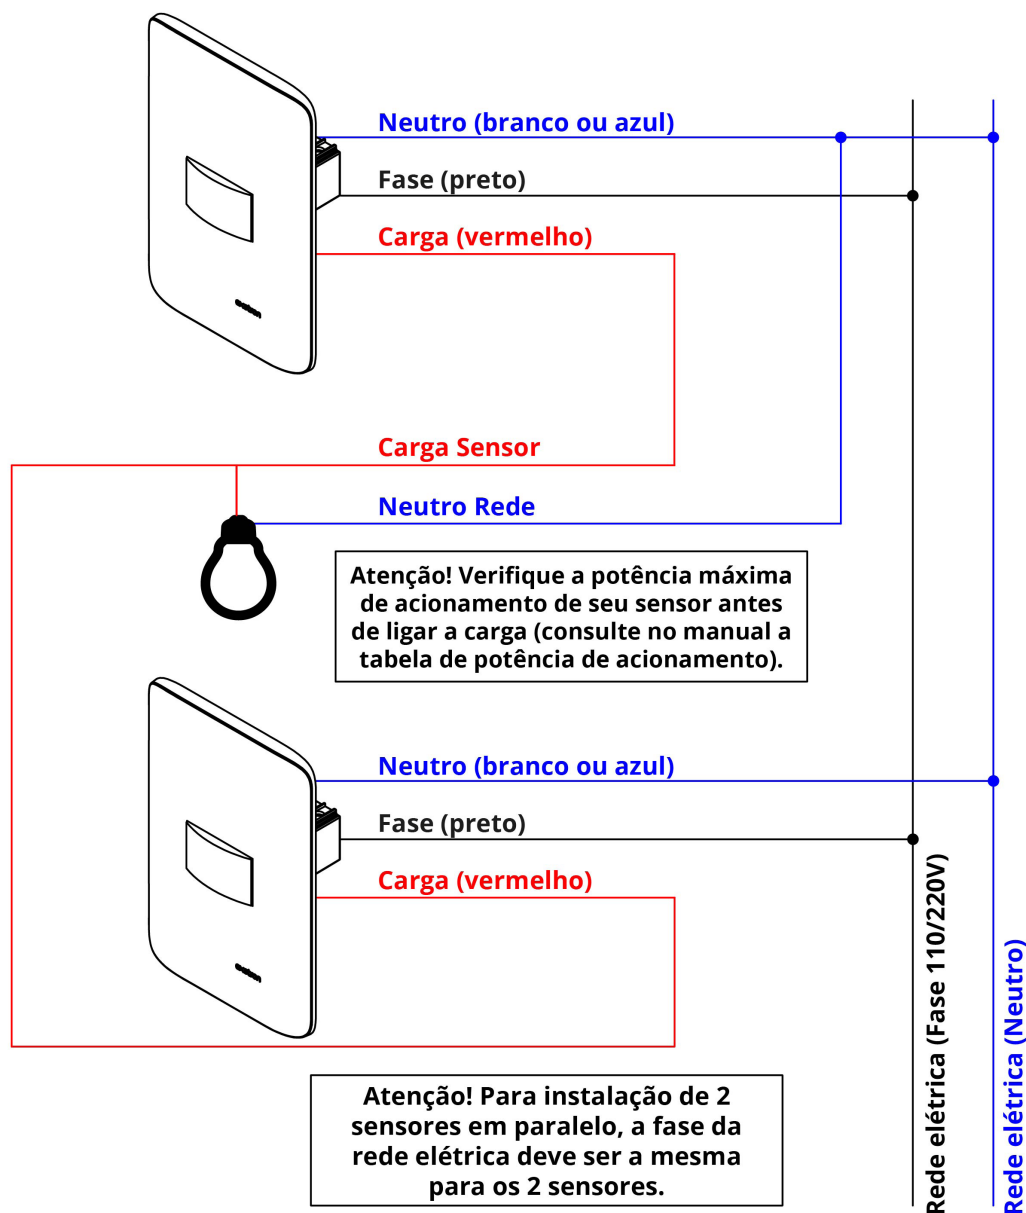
Neutro (branco ou azul)
Fase (preto)
Carga (vermelho)

Carga Sensor
Neutro Rede

Atenção! Verifique a potência máxima de acionamento de seu sensor antes de ligar a carga (consulte no manual a tabela de potência de acionamento).

Neutro (branco ou azul)
Fase (preto)
Carga (vermelho)

Atenção! Para instalação de 2 sensores em paralelo, a fase da rede elétrica deve ser a mesma para os 2 sensores.

Rede elétrica (Fase 110/220V)
Rede elétrica (Neutro)